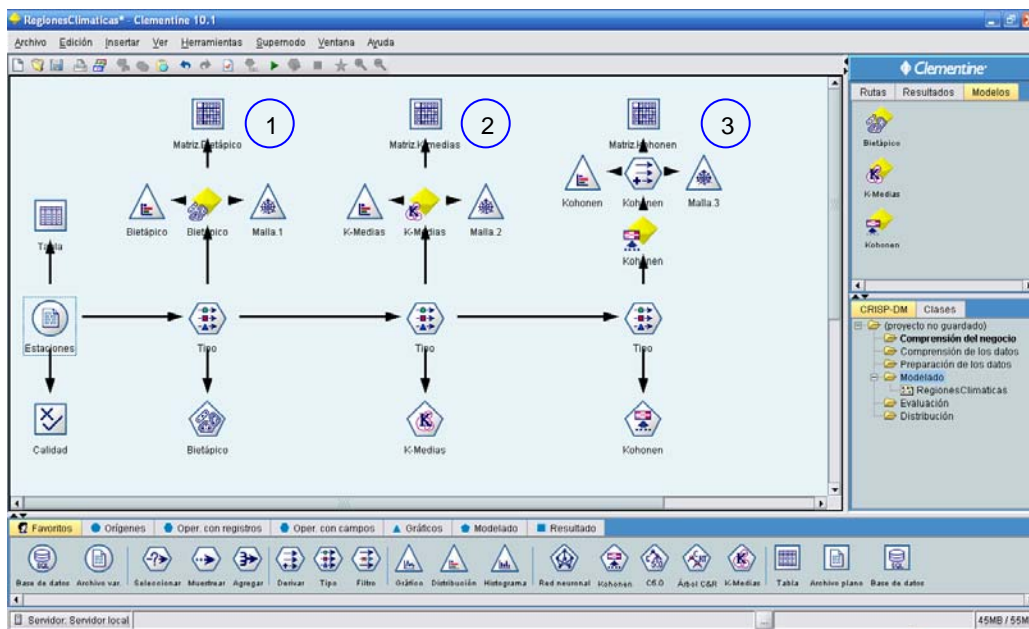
RegionesClimaticas* - Clementine 10.1

Archivo Edición Insertar Ver Herramientas Supernodo Ventana Ayuda

Clementine

Rutas Resultados Modelos

Bietápico
K-Medias
Kohonen

1
2
3

Matriz.Bietápico
Matriz.K-medias
Matriz.Kohonen

Bietápico Bietápico Malla.1
K-Medias K-Medias Malla.2
Kohonen Kohonen Malla.3

Tabla
Kohonen

Estaciones
Tipo
Tipo
Tipo

Calidad
Bietápico
K-Medias
Kohonen

CRISP-DM Clases
(proyecto no guardado)
Comprensión del negocio
Comprensión de los datos
Preparación de los datos
Modelado
RegionesClimaticas
Evaluación
Distribución

Favoritos Orígenes Oper. con registros Oper. con campos Gráficos Modelado Resultado

Base de datos Archivo var. Seleccionar Muestrear Agregar Derivar Tipo Filtro Gráfico Distribución Histograma Red neuronal Kohonen C5.0 Árbol C&R K-Medias Tabla Archivo plano Base de datos

Servidor: Servidor local
45MB / 55M